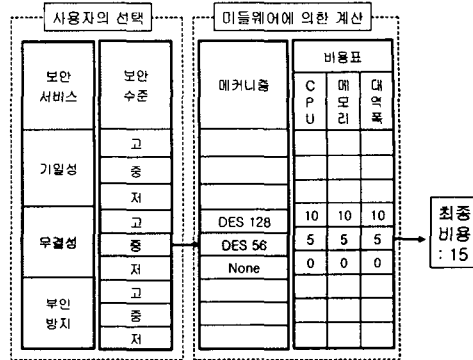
사용자의 선택

미들웨어에 의한 계산

| 보안 서비스 | 보안 수준 |
|---|---|
| 기밀성 | 고 |
| | 중 |
| | 저 |
| 무결성 | 고 |
| | 중 |
| | 저 |
| 부인 방지 | 고 |
| | 중 |
| | 저 |

비용표

| 메커니즘 | CPU | 메모리 | 대역폭 |
|---|---|---|---|
| | | | |
| | | | |
| | | | |
| DES 128 | 10 | 10 | 10 |
| DES 56 | 5 | 5 | 5 |
| None | 0 | 0 | 0 |
| | | | |
| | | | |
| | | | |

최종 비용 : 15